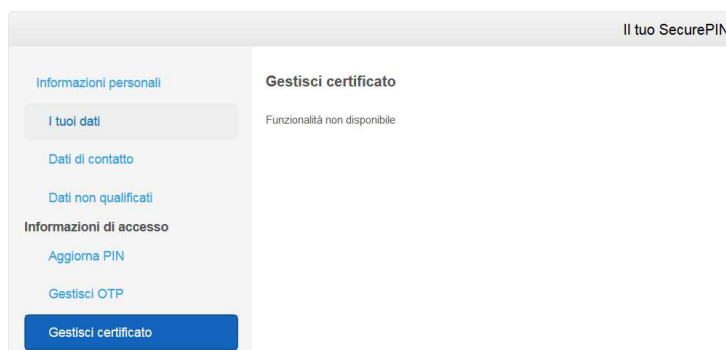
Il tuo SecurePIN

Informazioni personali

I tuoi dati

Dati di contatto

Dati non qualificati

Informazioni di accesso

Aggiorna PIN

Gestisci OTP

Gestisci certificato

Gestisci certificato

Funzionalità non disponibile